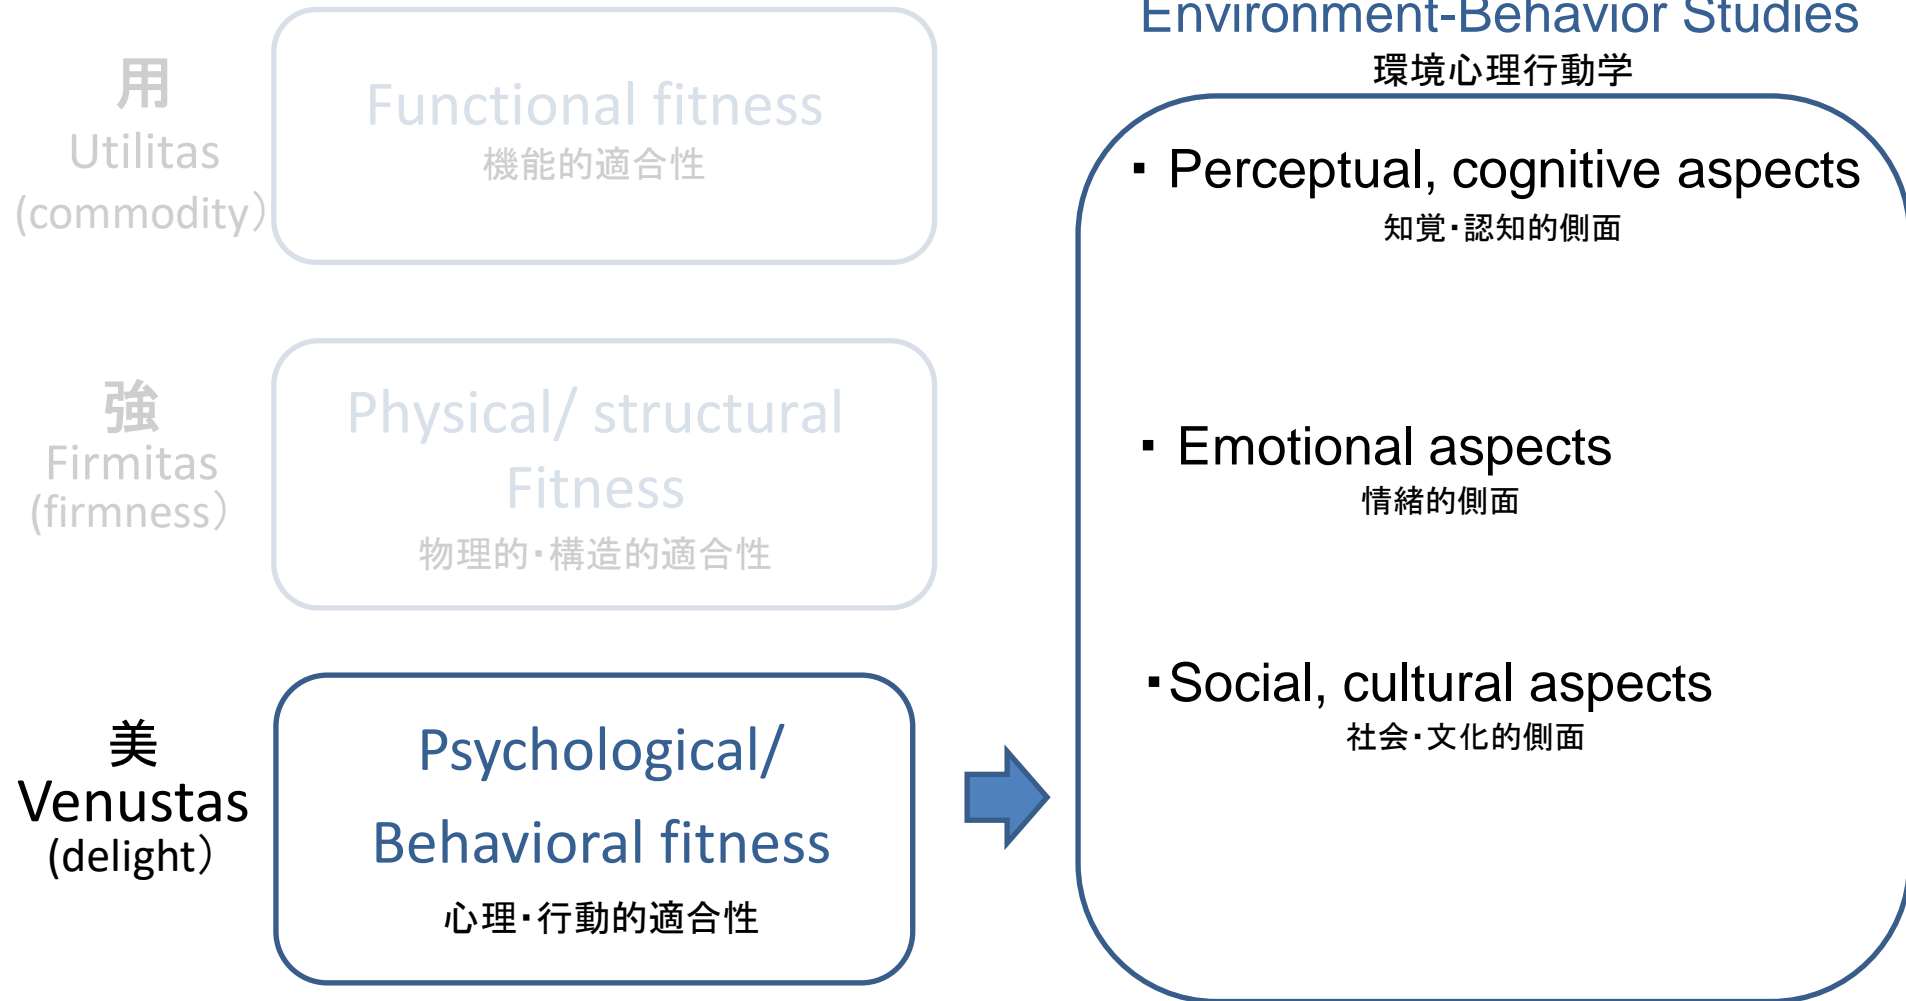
用
Utilitas
(commodity)

Functional fitness
機能的適合性

強
Firmitas
(firmness)

Physical/ structural Fitness
物理的・構造的適合性

美
Venustas
(delight)

Psychological/ Behavioral fitness
心理・行動的適合性

Environment-Behavior Studies
環境心理行動学

▪ Perceptual, cognitive aspects
知覚・認知的側面

▪ Emotional aspects
情緒的側面

▪Social, cultural aspects
社会・文化的側面